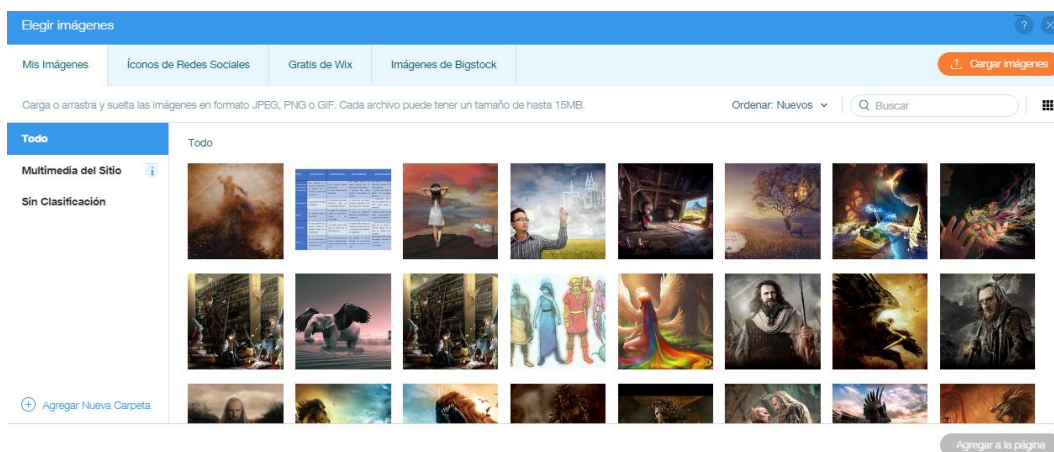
Elegir imágenes

?

Mis Imágenes

Íconos de Redes Sociales

Gratis de Wix

Imágenes de Bigstock

Cargar imágenes

Carga o arrastra y suelta las imágenes en formato JPEG, PNG o GIF. Cada archivo puede tener un tamaño de hasta 15MB.

Ordenar: Nuevos

Buscar

Todo

Multimedia del Sitio

Sin Clasificación

Todo

Agregar Nueva Carpeta

Agregar a la página